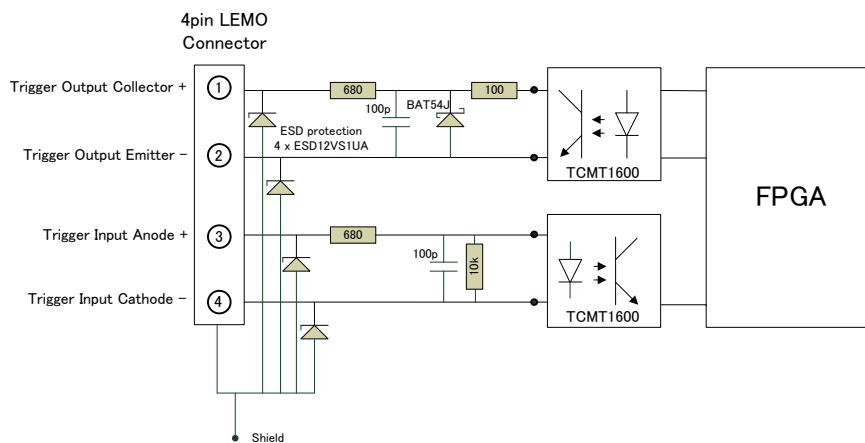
4pin LEMO
Connector

Trigger Output Collector +
1
680
100
100p
BAT54J
ESD protection
4 x ESD12VS1UA
Trigger Output Emitter −
2
TCMT1600

FPGA

Trigger Input Anode +
3
680
100p
10k
Trigger Input Cathode −
4
TCMT1600

Shield